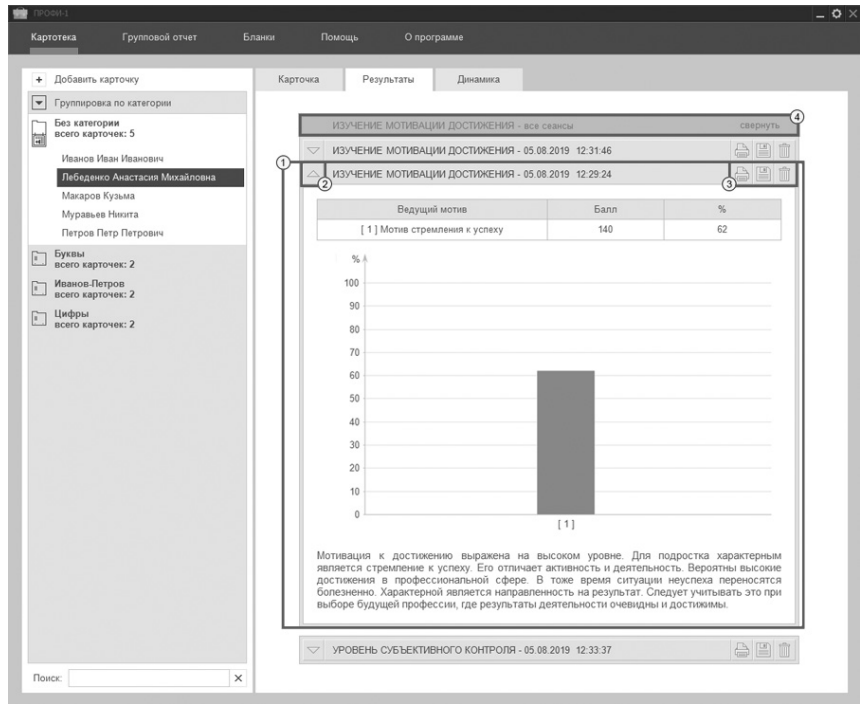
ПРОФИ-1

Картотека Групповой отчет Бланки Помощь О программе

+ Добавить карточку

Группировка по категории

Без категории
всего карточек: 5

Иванов Иван Иванович
Лебеденко Анастасия Михайловна
Макаров Кузьма
Муравьев Никита
Петров Петр Петрович

Буквы
всего карточек: 2

Иванов-Петров
всего карточек: 2

Цифры
всего карточек: 2

Поиск:

Карточка Результаты Динамика

4
ИЗУЧЕНИЕ МОТИВАЦИИ ДОСТИЖЕНИЯ - все сеансы свернуть

1
ИЗУЧЕНИЕ МОТИВАЦИИ ДОСТИЖЕНИЯ - 05.08.2019 12:31:46

ИЗУЧЕНИЕ МОТИВАЦИИ ДОСТИЖЕНИЯ - 05.08.2019 12:29:24
2 3

| Ведущий мотив | Балл | % |
|---|---|---|
| [ 1 ] Мотив стремления к успеху | 140 | 62 |

%
100
90
80
70
60
50
40
30
20
10
0
[ 1 ]

Мотивация к достижению выражена на высоком уровне. Для подростка характерным является стремление к успеху. Его отличает активность и деятельность. Вероятны высокие достижения в профессиональной сфере. В тоже время ситуации неуспеха переносятся болезненно. Характерной является направленность на результат. Следует учитывать это при выборе будущей профессии, где результаты деятельности очевидны и достижимы.

УРОВЕНЬ СУБЪЕКТИВНОГО КОНТРОЛЯ - 05.08.2019 12:33:37